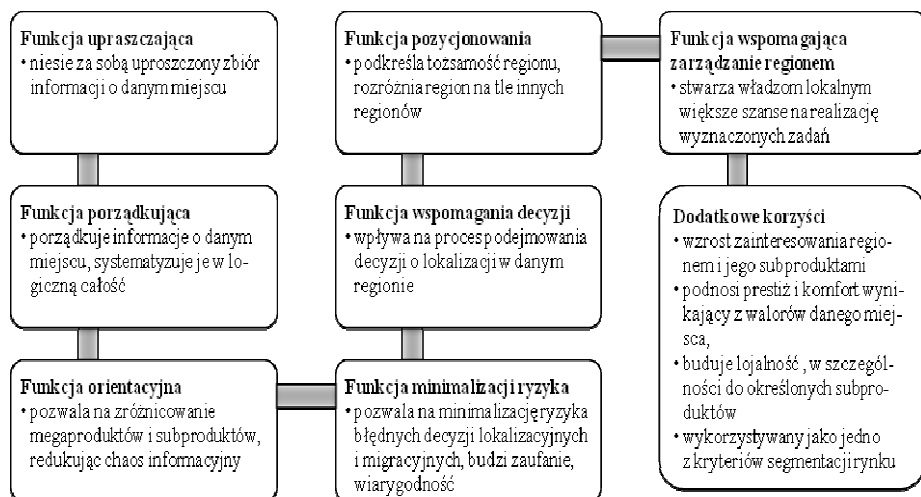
Funkcja upraszczająca
• niesie za sobą uproszczony zbiór informacji o danym miejscu

Funkcja porządkująca
• porządkuje informacje o danym miejscu, systematyzuje je w logiczną całość

Funkcja orientacyjna
• pozwala na zróżnicowanie megaproduktów i subproduktów, redukując chaos informacyjny

Funkcja pozycjonowania
• podkreśla tożsamość regionu, rozróżnia region na tle innych regionów

Funkcja wspomagania decyzji
• wpływa na proces podejmowania decyzji o lokalizacji w danym regionie

Funkcja minimalizacji ryzyka
• pozwala na minimalizację ryzyka błędnych decyzji lokalizacyjnych i migracyjnych, budzi zaufanie, wiarygodność

Funkcja wspomagająca zarządzanie regionem
• stwarza władzom lokalnym większe szanse na realizację wyznaczonych zadań

Dodatkowe korzyści
• wzrost zainteresowania regionem i jego subproduktami
• podnosi prestiż i komfort wynikający z walorów danego miejsca,
• buduje lojalność , w szczególności do określonych subproduktów
• wykorzystywany jako jedno z kryteriów segmentacji rynku